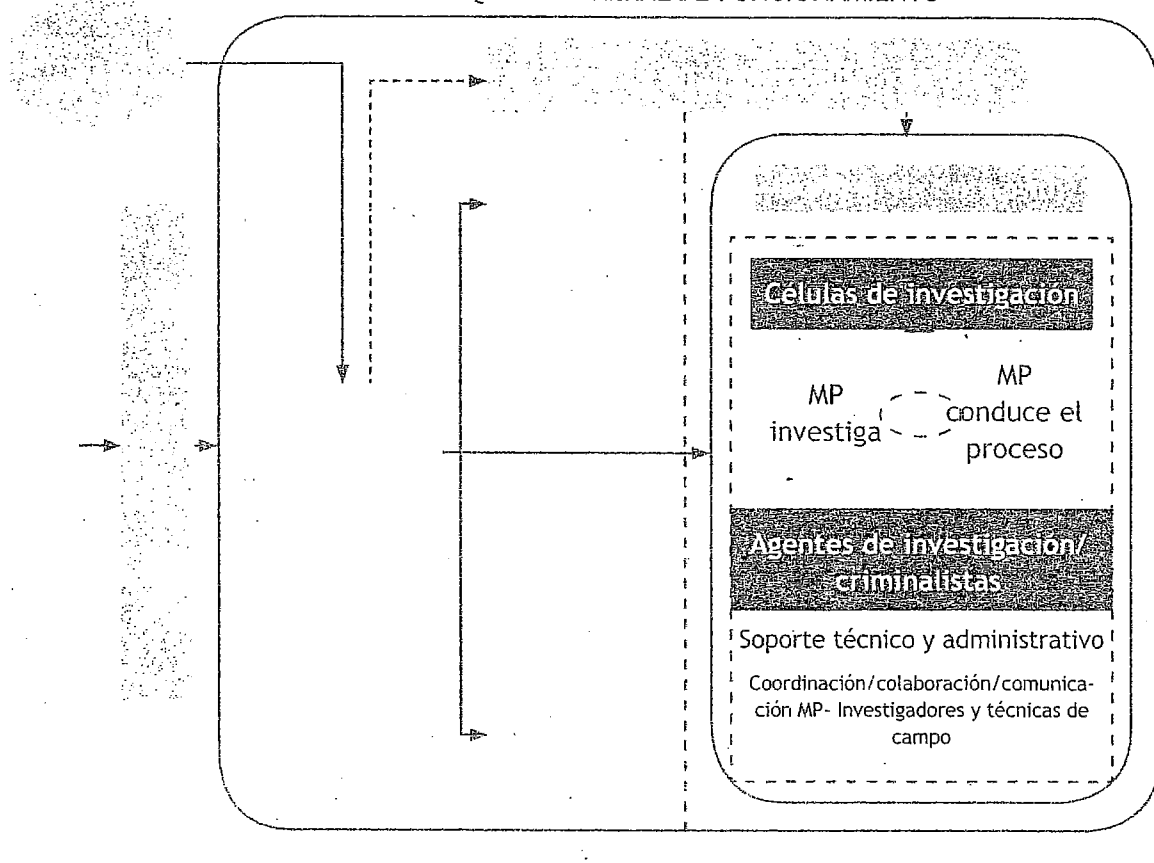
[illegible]

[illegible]

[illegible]

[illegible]

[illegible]

Células de investigación

MP investiga

MP conduce el proceso

Agentes de investigación/ criminalistas

Soporte técnico y administrativo

Coordinación/colaboración/comunicación MP- Investigadores y técnicas de campo